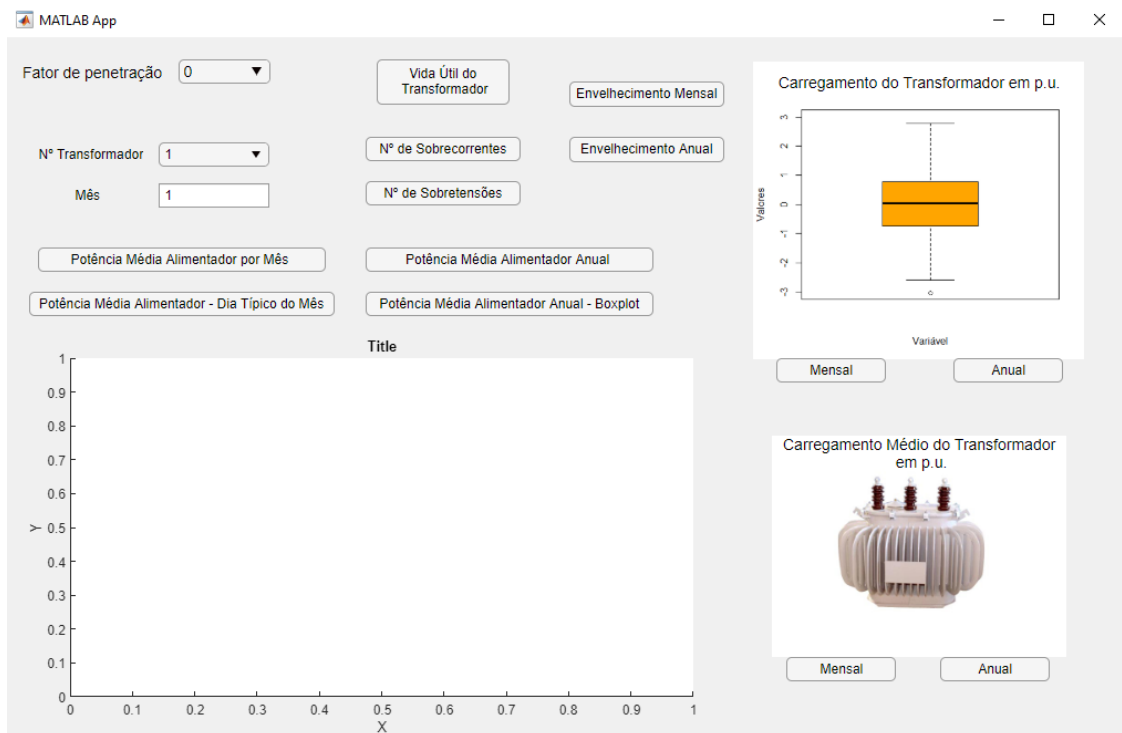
MATLAB App

Fator de penetração 0

Vida Útil do Transformador

Envelhecimento Mensal

Nº Transformador 1

Nº de Sobrecorrentes

Envelhecimento Anual

Mês 1

Nº de Sobretensões

Potência Média Alimentador por Mês

Potência Média Alimentador Anual

Potência Média Alimentador - Dia Típico do Mês

Potência Média Alimentador Anual - Boxplot

Title

1
0.9
0.8
0.7
0.6
0.5
0.4
0.3
0.2
0.1
0
Y

0 0.1 0.2 0.3 0.4 0.5 0.6 0.7 0.8 0.9 1
X

Carregamento do Transformador em p.u.

Valores
3
2
1
0
-1
-2
-3

Variável

Mensal
Anual

Carregamento Médio do Transformador em p.u.

Mensal
Anual